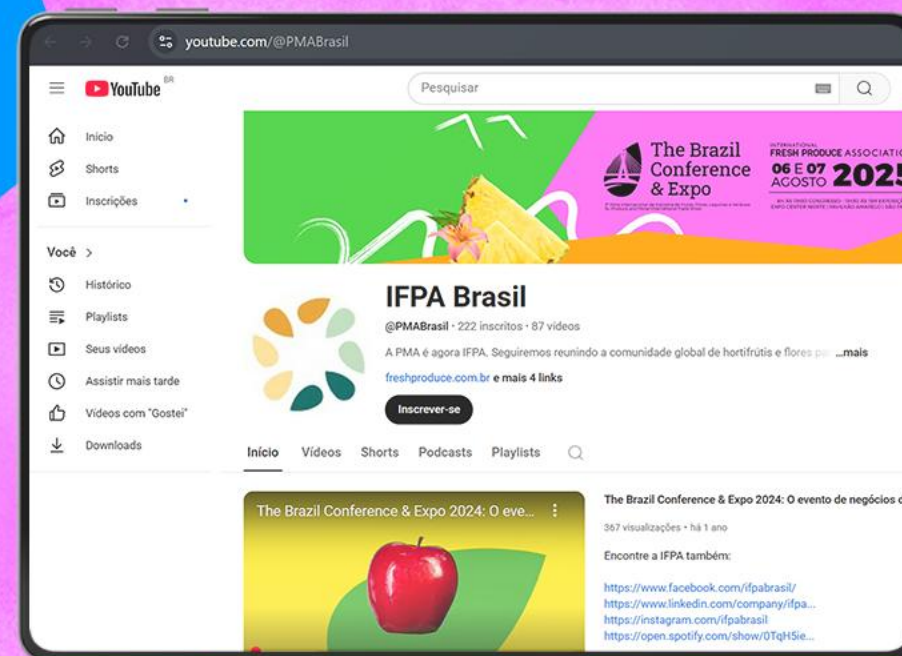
youtube.com/@PMABrasil

YouTube BR

Pesquisar

Início

Shorts

Inscrições

Você >

Histórico

Playlists

Seus vídeos

Assistir mais tarde

Vídeos com "Gostei"

Downloads

The Brazil Conference & Expo

INTERNATIONAL FRESH PRODUCE ASSOCIATION

06 E 07 AGOSTO 2025

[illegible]

IFPA Brasil

@PMABrasil • 222 inscritos • 87 vídeos

A PMA é agora IFPA. Seguiremos reunindo a comunidade global de hortifrútis e flores p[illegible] ...mais

freshproduce.com.br e mais 4 links

Inscrever-se

Início Vídeos Shorts Podcasts Playlists

The Brazil Conference & Expo 2024: O eve...

The Brazil Conference & Expo 2024: O evento de negócios d

367 visualizações • há 1 ano

Encontre a IFPA também:

https://www.facebook.com/ifpabrasil/
https://www.linkedin.com/company/ifpa...
https://instagram.com/ifpabrasil
https://open.spotify.com/show/0TqH5ie...